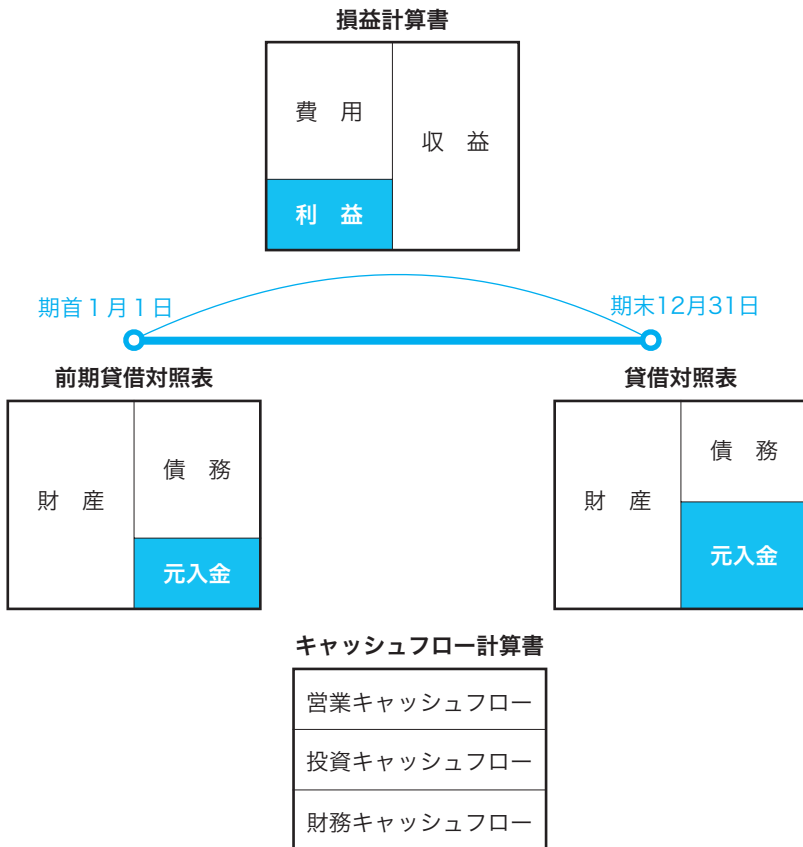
損益計算書

費　用

利　益

収　益

期首１月１日

期末12月31日

前期貸借対照表

財　産

債　務

元入金

貸借対照表

財　産

債　務

元入金

キャッシュフロー計算書

| 営業キャッシュフロー |
|---|
| 投資キャッシュフロー |
| 財務キャッシュフロー |